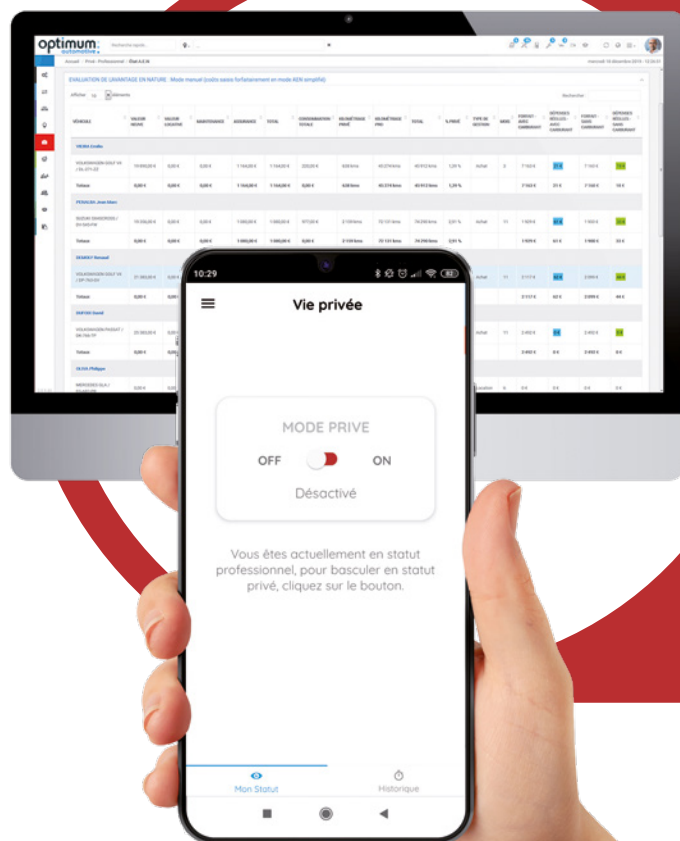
optimum automotive

Accueil · Privé · Professionnel · État A.E.N.

EVALUATION DE L'AVANTAGE EN NATURE : Mode manuel (coûts saisis forfaitairement en mode AEN simplifié)

Afficher 10 éléments

Rechercher

| VÉHICULE | VALEUR NEUVE | VALEUR LOCATIVE | MAINTENANCE | ASSURANCE | TOTAL | CONSOMMATION TOTALE | KILOMÉTRAGE PRIVÉ | KILOMÉTRAGE PRO | TOTAL | % PRIVÉ | TYPE DE GESTION | MOIS | FORFAIT AVEC CARBURANT | DÉPENSES RÉELLES AVEC CARBURANT | FORFAIT SANS CARBURANT | DÉPENSES RÉELLES SANS CARBURANT |
|---|---|---|---|---|---|---|---|---|---|---|---|---|---|---|---|---|
| VIEIRA Emilie | | | | | | | | | | | | | | | | |
| VOLKSWAGEN GOLF VII / DL-371-ZZ | 19 890,00 € | 0,00 € | 0,00 € | 1 164,00 € | 1 164,00 € | 220,00 € | 638 kms | 40 279 kms | 40 913 kms | 1,59 % | Achat | 3 | 7 163 € | 21 € | 7 163 € | 10 € |
| Totaux | 0,00 € | 0,00 € | 0,00 € | 1 164,00 € | 1 164,00 € | 0,00 € | 638 kms | 40 279 kms | 40 913 kms | 1,59 % | | | 7 163 € | 21 € | 7 163 € | 10 € |
| PESSON Jean Marc | | | | | | | | | | | | | | | | |
| SUZUKI SWAGROSS / DV-565-FW | 19 356,00 € | 0,00 € | 0,00 € | 1 080,00 € | 1 080,00 € | 977,00 € | 2 118 kms | 72 131 kms | 74 249 kms | 2,91 % | Achat | 11 | 1 929 € | 61 € | 1 080 € | 33 € |
| Totaux | 0,00 € | 0,00 € | 0,00 € | 1 080,00 € | 1 080,00 € | 0,00 € | 2 118 kms | 72 131 kms | 74 249 kms | 2,91 % | | | 1 929 € | 61 € | 1 080 € | 33 € |
| DEMERY Renaud | | | | | | | | | | | | | | | | |
| VOLKSWAGEN GOLF VII / DP-750-DV | 21 280,00 € | 0,00 € | | | | | | | | | Achat | 11 | 2 117 € | 60 € | 2 099 € | 48 € |
| Totaux | 0,00 € | 0,00 € | | | | | | | | | | | 2 117 € | 60 € | 2 099 € | 48 € |
| DUFOIS David | | | | | | | | | | | | | | | | |
| VOLKSWAGEN PASSAT / DR-766-TP | 29 280,00 € | 0,00 € | | | | | | | | | Achat | 11 | 2 493 € | 0 € | 2 493 € | 0 € |
| Totaux | 0,00 € | 0,00 € | | | | | | | | | | | 2 493 € | 0 € | 2 493 € | 0 € |
| OLIVA Philippe | | | | | | | | | | | | | | | | |
| MERCEDES GLA / | 0,00 € | 0,00 € | | | | | | | | | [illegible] | 6 | 0 € | 0 € | 0 € | 0 € |

10:29

Vie privée

MODE PRIVE

OFF ON

Désactivé

Vous êtes actuellement en statut professionnel, pour basculer en statut privé, cliquez sur le bouton.

Mon Statut

Historique